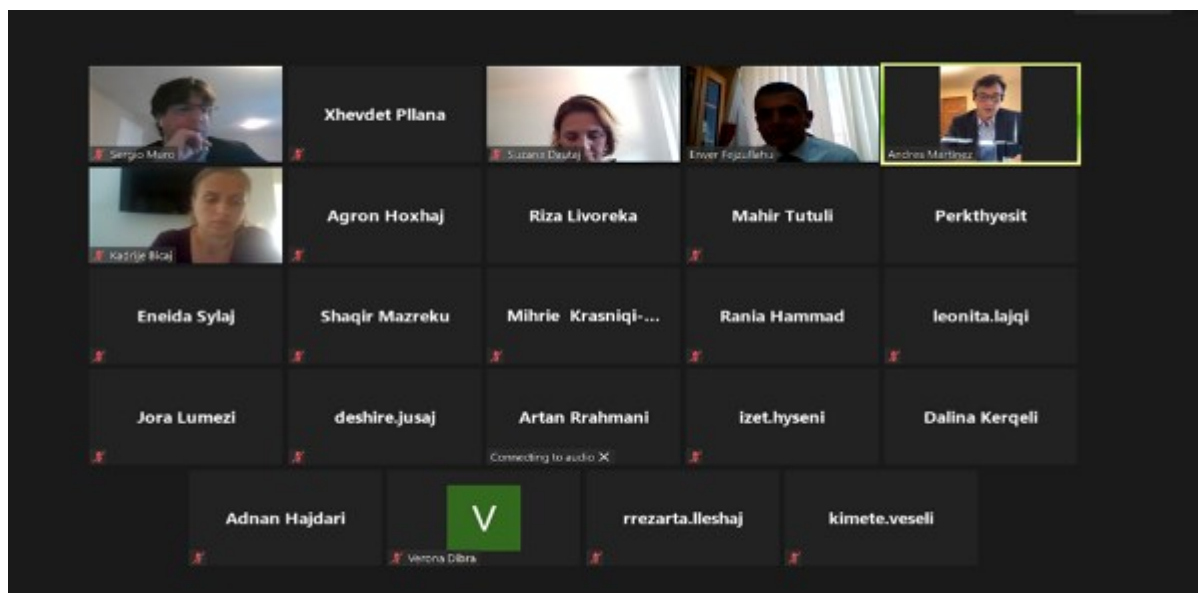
Sergio Muro

Xhevdet Pllana

Suzana Dautaj

Enver Fejzullahu

Andres Martinez

Kadrije Bicaj

Agron Hoxhaj

Riza Livoreka

Mahir Tutuli

Perkthyesit

Eneida Sylaj

Shaqir Mazreku

Mihrie Krasniqi-...

Rania Hammad

leonita.lajqi

Jora Lumezi

deshire.jusaj

Artan Rrahmani

Connecting to audio

izet.hyseni

Dalina Kerqeli

Adnan Hajdari

V

Verona Dibra

rrezarta.lleshaj

kimete.veseli